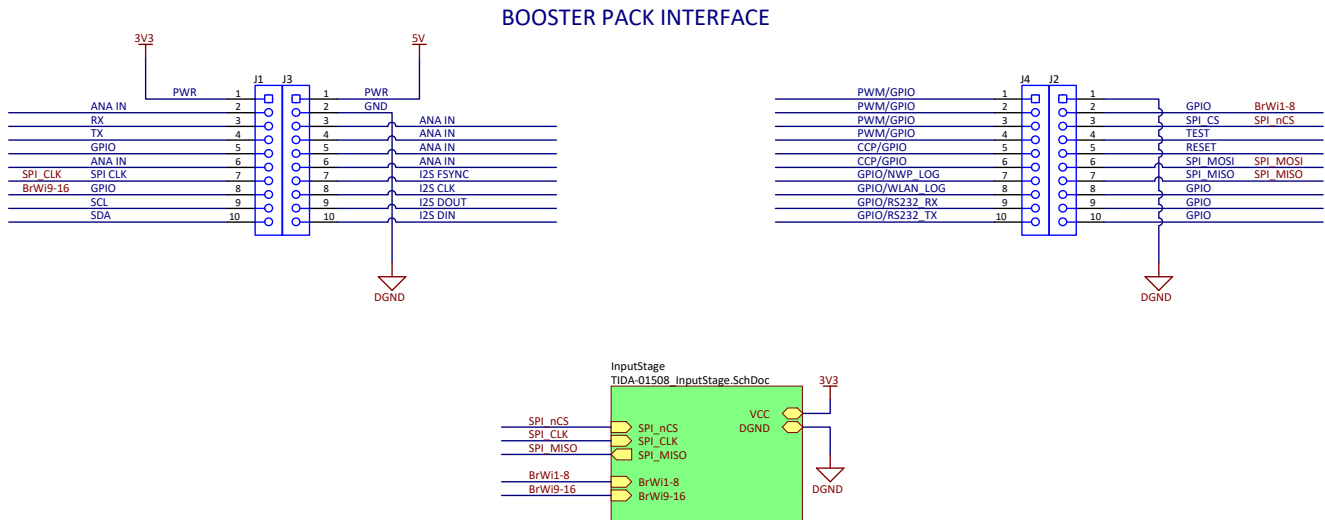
BOOSTER PACK INTERFACE

3V3
5V

PWR
ANA IN
RX
TX
GPIO
ANA IN
SPI_CLK SPI CLK
BrWi9-16 GPIO
SCL
SDA

J1 J3
1 1
2 2
3 3
4 4
5 5
6 6
7 7
8 8
9 9
10 10

PWR
GND
ANA IN
ANA IN
ANA IN
ANA IN
I2S FSYNC
I2S CLK
I2S DOUT
I2S DIN

DGND

PWM/GPIO
PWM/GPIO
PWM/GPIO
PWM/GPIO
CCP/GPIO
CCP/GPIO
GPIO/NWP_LOG
GPIO/WLAN_LOG
GPIO/RS232_RX
GPIO/RS232_TX

J4 J2
1 1
2 2
3 3
4 4
5 5
6 6
7 7
8 8
9 9
10 10

GPIO BrWi1-8
SPI_CS SPI_nCS
TEST
RESET
SPI_MOSI SPI_MOSI
SPI_MISO SPI_MISO
GPIO
GPIO
GPIO

DGND

InputStage
TIDA-01508_InputStage.SchDoc

SPI_nCS SPI_nCS
SPI_CLK SPI_CLK
SPI_MISO SPI_MISO
BrWi1-8 BrWi1-8
BrWi9-16 BrWi9-16

VCC
DGND
3V3
DGND